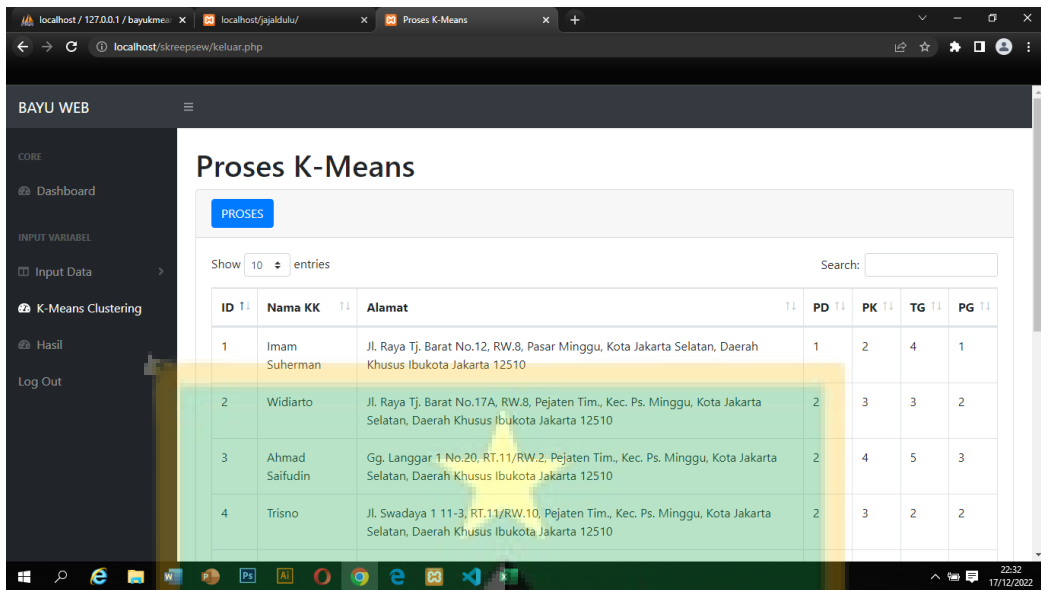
localhost / 127.0.0.1 / bayukmea ×
localhost/jajaldulu/ ×
Proses K-Means ×
+

localhost/skreepsew/keluar.php

BAYU WEB

CORE
Dashboard
INPUT VARIABEL
Input Data
K-Means Clustering
Hasil
Log Out

Proses K-Means

PROSES

Show 10 entries
Search:

| ID | Nama KK | Alamat | PD | PK | TG | PG |
|---|---|---|---|---|---|---|
| 1 | Imam Suherman | Jl. Raya Tj. Barat No.12, RW.8, Pasar Minggu, Kota Jakarta Selatan, Daerah Khusus Ibukota Jakarta 12510 | 1 | 2 | 4 | 1 |
| 2 | Widiarto | Jl. Raya Tj. Barat No.17A, RW.8, Pejaten Tim., Kec. Ps. Minggu, Kota Jakarta Selatan, Daerah Khusus Ibukota Jakarta 12510 | 2 | 3 | 3 | 2 |
| 3 | Ahmad Saifudin | Gg. Langgar 1 No.20, RT.11/RW.2, Pejaten Tim., Kec. Ps. Minggu, Kota Jakarta Selatan, Daerah Khusus Ibukota Jakarta 12510 | 2 | 4 | 5 | 3 |
| 4 | Trisno | Jl. Swadaya 1 11-3, RT.11/RW.10, Pejaten Tim., Kec. Ps. Minggu, Kota Jakarta Selatan, Daerah Khusus Ibukota Jakarta 12510 | 2 | 3 | 2 | 2 |

22:32
17/12/2022